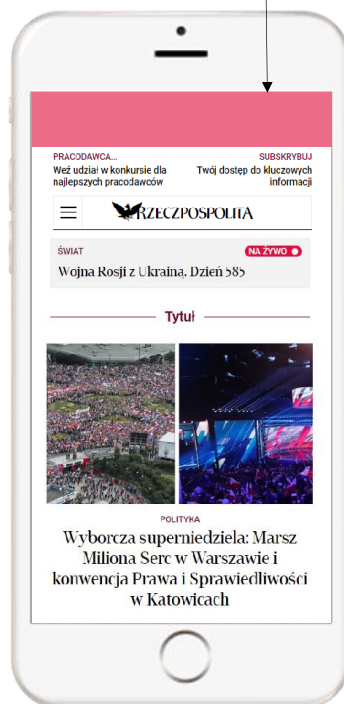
PRACODAWCA...
Weź udział w konkursie dla najlepszych pracodawców

SUBSKRYBUJ
Twój dostęp do kluczowych informacji

RZECZPOSPOLITA

ŚWIAT
NA ŻYWO
Wojna Rosji z Ukrainą. Dzień 585

Tytuł

POLITYKA
Wyborcza superniedziela: Marsz Miliona Serc w Warszawie i konwencja Prawa i Sprawiedliwości w Katowicach